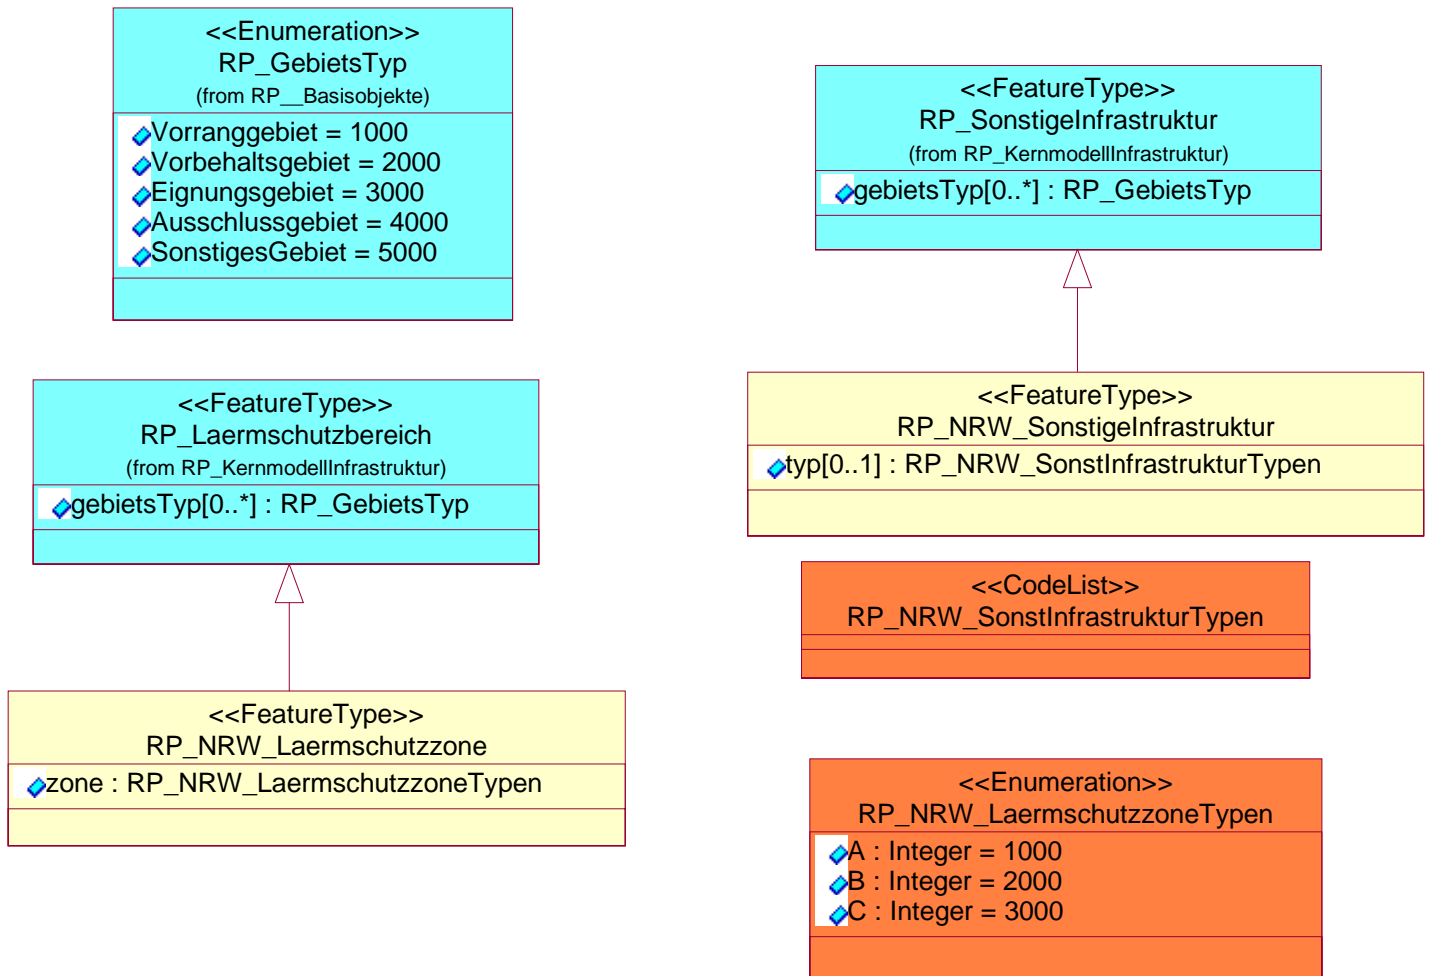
<<Enumeration>>
RP_GebietsTyp
(from RP__Basisobjekte)

Vorranggebiet = 1000
Vorbehaltsgebiet = 2000
Eignungsgebiet = 3000
Ausschlussgebiet = 4000
SonstigesGebiet = 5000

<<FeatureType>>
RP_SonstigeInfrastruktur
(from RP_KernmodellInfrastruktur)

gebietsTyp[0..*] : RP_GebietsTyp

<<FeatureType>>
RP_Laermschutzbereich
(from RP_KernmodellInfrastruktur)

gebietsTyp[0..*] : RP_GebietsTyp

<<FeatureType>>
RP_NRW_SonstigeInfrastruktur

typ[0..1] : RP_NRW_SonstInfrastrukturTypen

<<CodeList>>
RP_NRW_SonstInfrastrukturTypen

<<FeatureType>>
RP_NRW_Laermschutzzone

zone : RP_NRW_LaermschutzzoneTypen

<<Enumeration>>
RP_NRW_LaermschutzzoneTypen

A : Integer = 1000
B : Integer = 2000
C : Integer = 3000